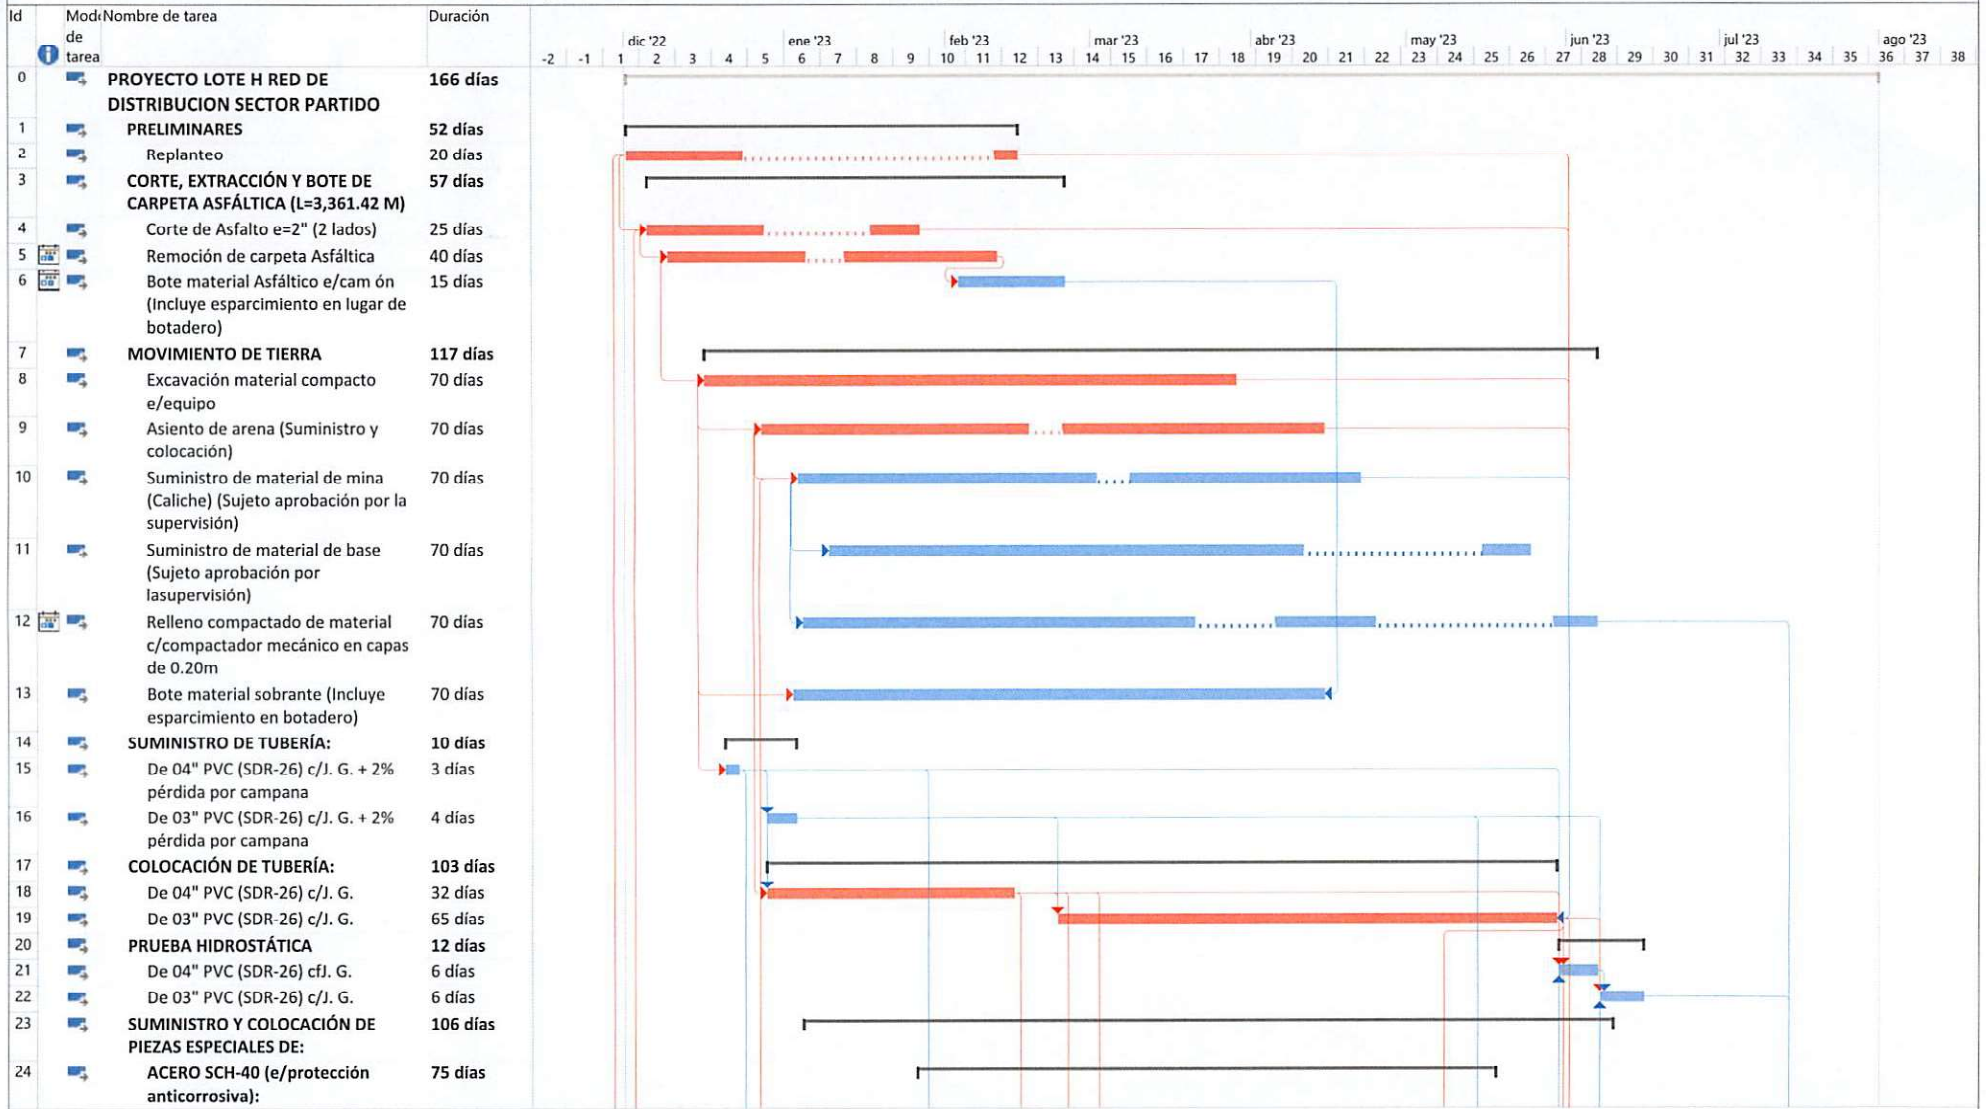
| Id | Modo de tarea | Nombre de tarea | Duración |
|---|---|---|---|
| 0 | | PROYECTO LOTE H RED DE DISTRIBUCION SECTOR PARTIDO | 166 días |
| 1 | | PRELIMINARES | 52 días |
| 2 | | Replanteo | 20 días |
| 3 | | CORTE, EXTRACCIÓN Y BOTE DE CARPETA ASFÁLTICA (L=3,361.42 M) | 57 días |
| 4 | | Corte de Asfalto e=2" (2 lados) | 25 días |
| 5 | | Remoción de carpeta Asfáltica | 40 días |
| 6 | | Bote material Asfáltico e/cam ón (Incluye esparcimiento en lugar de botadero) | 15 días |
| 7 | | MOVIMIENTO DE TIERRA | 117 días |
| 8 | | Excavación material compacto e/equipo | 70 días |
| 9 | | Asiento de arena (Suministro y colocación) | 70 días |
| 10 | | Suministro de material de mina (Caliche) (Sujeto aprobación por la supervisión) | 70 días |
| 11 | | Suministro de material de base (Sujeto aprobación por lasupervisión) | 70 días |
| 12 | | Relleno compactado de material c/compactador mecánico en capas de 0.20m | 70 días |
| 13 | | Bote material sobrante (Incluye esparcimiento en botadero) | 70 días |
| 14 | | SUMINISTRO DE TUBERÍA: | 10 días |
| 15 | | De 04" PVC (SDR-26) c/J. G. + 2% pérdida por campana | 3 días |
| 16 | | De 03" PVC (SDR-26) c/J. G. + 2% pérdida por campana | 4 días |
| 17 | | COLOCACIÓN DE TUBERÍA: | 103 días |
| 18 | | De 04" PVC (SDR-26) c/J. G. | 32 días |
| 19 | | De 03" PVC (SDR-26) c/J. G. | 65 días |
| 20 | | PRUEBA HIDROSTÁTICA | 12 días |
| 21 | | De 04" PVC (SDR-26) cfJ. G. | 6 días |
| 22 | | De 03" PVC (SDR-26) c/J. G. | 6 días |
| 23 | | SUMINISTRO Y COLOCACIÓN DE PIEZAS ESPECIALES DE: | 106 días |
| 24 | | ACERO SCH-40 (e/protección anticorrosiva): | 75 días |

dic '22 ene '23 feb '23 mar '23 abr '23 may '23 jun '23 jul '23 ago '23
-2 -1 1 2 3 4 5 6 7 8 9 10 11 12 13 14 15 16 17 18 19 20 21 22 23 24 25 26 27 28 29 30 31 32 33 34 35 36 37 38